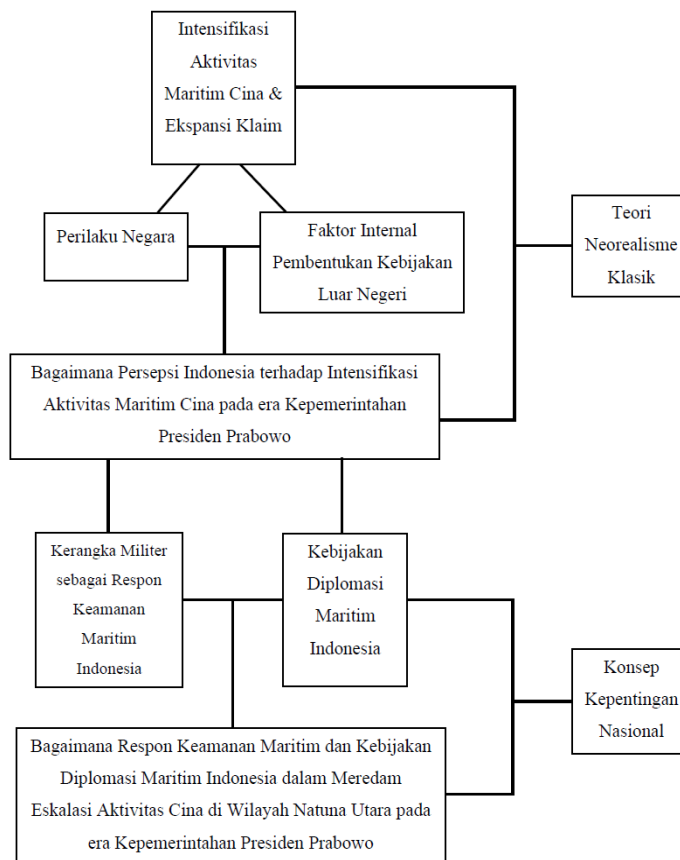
Intensifikasi Aktivitas Maritim Cina & Ekspansi Klaim

Perilaku Negara

Faktor Internal Pembentukan Kebijakan Luar Negeri

Teori Neorealisme Klasik

Bagaimana Persepsi Indonesia terhadap Intensifikasi Aktivitas Maritim Cina pada era Kepemerintahan Presiden Prabowo

Kerangka Militer sebagai Respon Keamanan Maritim Indonesia

Kebijakan Diplomasi Maritim Indonesia

Konsep Kepentingan Nasional

Bagaimana Respon Keamanan Maritim dan Kebijakan Diplomasi Maritim Indonesia dalam Meredam Eskalasi Aktivitas Cina di Wilayah Natuna Utara pada era Kepemerintahan Presiden Prabowo